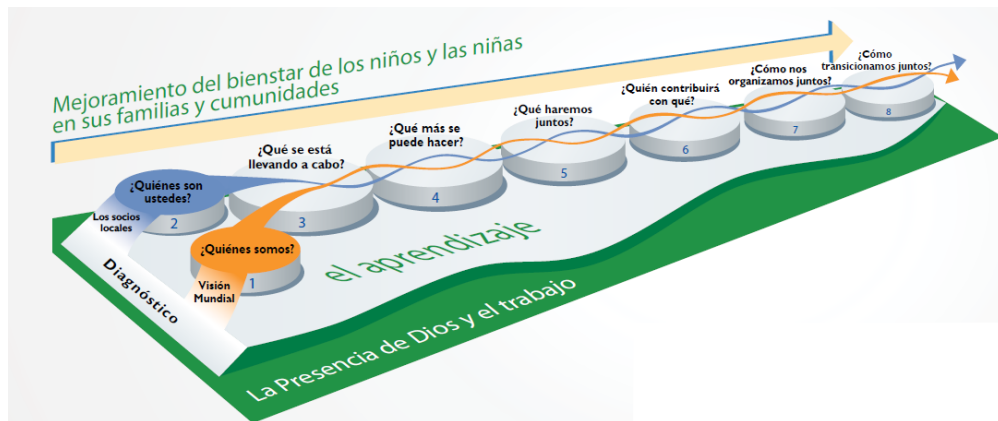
Mejoramiento del bienstar de los niños y las niñas en sus familias y cumunidades

¿Cómo transicionamos juntos?

¿Cómo nos organizamos juntos?

¿Quién contribuirá con qué?

¿Qué haremos juntos?

¿Qué más se puede hacer?

¿Qué se está llevando a cabo?

¿Quiénes son ustedes?

Los socios locales

¿Quiénes somos?

Visión Mundial

1

2

3

4

5

6

7

8

el aprendizaje

Diagnóstico

La Presencia de Dios y el trabajo